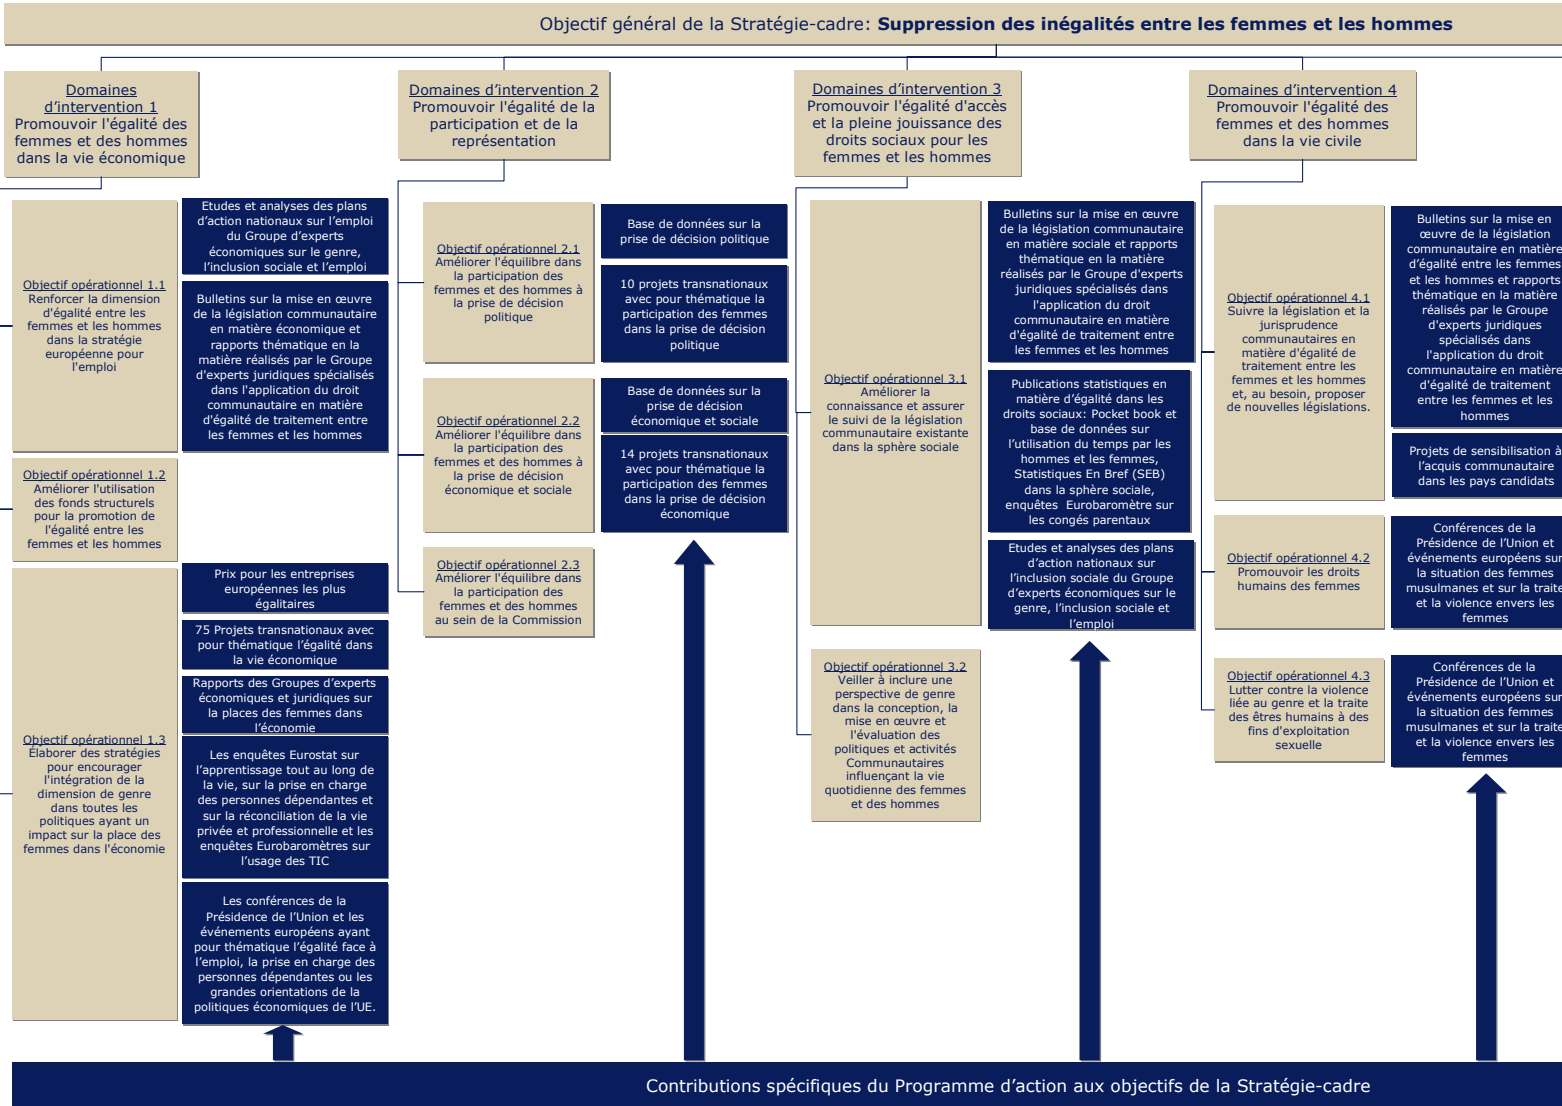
Objectif général de la Stratégie-cadre: **Suppression des inégalités entre les femmes et les hommes**

Domaines d'intervention 1
Promouvoir l'égalité des femmes et des hommes dans la vie économique

Objectif opérationnel 1.1
Renforcer la dimension d'égalité entre les femmes et les hommes dans la stratégie européenne pour l'emploi

Etudes et analyses des plans d'action nationaux sur l'emploi du Groupe d'experts économiques sur le genre, l'inclusion sociale et l'emploi

Bulletins sur la mise en œuvre de la législation communautaire en matière économique et rapports thématique en la matière réalisés par le Groupe d'experts juridiques spécialisés dans l'application du droit communautaire en matière d'égalité de traitement entre les femmes et les hommes

Objectif opérationnel 1.2
Améliorer l'utilisation des fonds structurels pour la promotion de l'égalité entre les femmes et les hommes

Objectif opérationnel 1.3
Élaborer des stratégies pour encourager l'intégration de la dimension de genre dans toutes les politiques ayant un impact sur la place des femmes dans l'économie

Prix pour les entreprises européennes les plus égalitaires

75 Projets transnationaux avec pour thématique l'égalité dans la vie économique

Rapports des Groupes d'experts économiques et juridiques sur la places des femmes dans l'économie

Les enquêtes Eurostat sur l'apprentissage tout au long de la vie, sur la prise en charge des personnes dépendantes et sur la réconciliation de la vie privée et professionnelle et les enquêtes Eurobaromètres sur l'usage des TIC

Les conférences de la Présidence de l'Union et les événements européens ayant pour thématique l'égalité face à l'emploi, la prise en charge des personnes dépendantes ou les grandes orientations de la politiques économiques de l'UE.

Domaines d'intervention 2
Promouvoir l'égalité de la participation et de la représentation

Objectif opérationnel 2.1
Améliorer l'équilibre dans la participation des femmes et des hommes à la prise de décision politique

Base de données sur la prise de décision politique

10 projets transnationaux avec pour thématique la participation des femmes dans la prise de décision politique

Objectif opérationnel 2.2
Améliorer l'équilibre dans la participation des femmes et des hommes à la prise de décision économique et sociale

Base de données sur la prise de décision économique et sociale

14 projets transnationaux avec pour thématique la participation des femmes dans la prise de décision économique

Objectif opérationnel 2.3
Améliorer l'équilibre dans la participation des femmes et des hommes au sein de la Commission

Domaines d'intervention 3
Promouvoir l'égalité d'accès et la pleine jouissance des droits sociaux pour les femmes et les hommes

Objectif opérationnel 3.1
Améliorer la connaissance et assurer le suivi de la législation communautaire existante dans la sphère sociale

Bulletins sur la mise en œuvre de la législation communautaire en matière sociale et rapports thématique en la matière réalisés par le Groupe d'experts juridiques spécialisés dans l'application du droit communautaire en matière d'égalité de traitement entre les femmes et les hommes

Publications statistiques en matière d'égalité dans les droits sociaux: Pocket book et base de données sur l'utilisation du temps par les hommes et les femmes, Statistiques En Bref (SEB) dans la sphère sociale, enquêtes Eurobaromètre sur les congés parentaux

Etudes et analyses des plans d'action nationaux sur l'inclusion sociale du Groupe d'experts économiques sur le genre, l'inclusion sociale et l'emploi

Objectif opérationnel 3.2
Veiller à inclure une perspective de genre dans la conception, la mise en œuvre et l'évaluation des politiques et activités Communautaires influençant la vie quotidienne des femmes et des hommes

Domaines d'intervention 4
Promouvoir l'égalité des femmes et des hommes dans la vie civile

Objectif opérationnel 4.1
Suivre la législation et la jurisprudence communautaires en matière d'égalité de traitement entre les femmes et les hommes et, au besoin, proposer de nouvelles législations.

Bulletins sur la mise en œuvre de la législation communautaire en matière d'égalité entre les femmes et les hommes et rapports thématique en la matière réalisés par le Groupe d'experts juridiques spécialisés dans l'application du droit communautaire en matière d'égalité de traitement entre les femmes et les hommes

Projets de sensibilisation à l'acquis communautaire dans les pays candidats

Objectif opérationnel 4.2
Promouvoir les droits humains des femmes

Conférences de la Présidence de l'Union et événements européens sur la situation des femmes musulmanes et sur la traite et la violence envers les femmes

Objectif opérationnel 4.3
Lutter contre la violence liée au genre et la traite des êtres humains à des fins d'exploitation sexuelle

Conférences de la Présidence de l'Union et événements européens sur la situation des femmes musulmanes et sur la traite et la violence envers les femmes

Contributions spécifiques du Programme d'action aux objectifs de la Stratégie-cadre